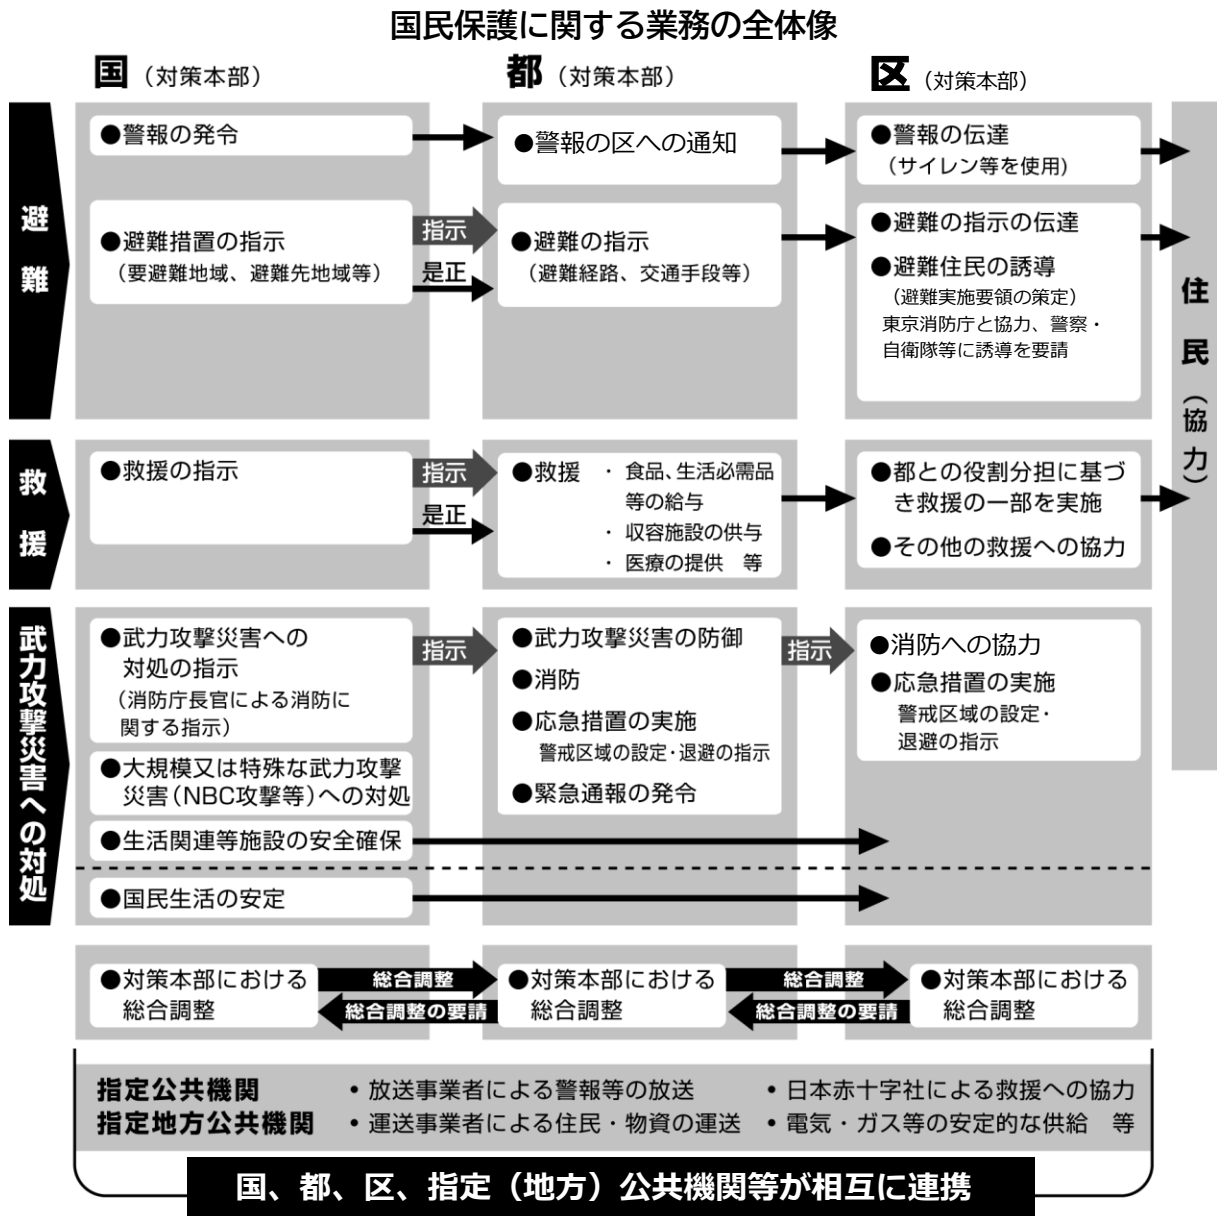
国民保護に関する業務の全体像

国（対策本部）
都（対策本部）
区（対策本部）

避難

●警報の発令
●警報の区への通知
●警報の伝達
（サイレン等を使用）

●避難措置の指示
（要避難地域、避難先地域等）
指示
是正
●避難の指示
（避難経路、交通手段等）
●避難の指示の伝達
●避難住民の誘導
（避難実施要領の策定）
東京消防庁と協力、警察・自衛隊等に誘導を要請

住民（協力）

救援

●救援の指示
指示
是正
●救援
・食品、生活必需品等の給与
・収容施設の供与
・医療の提供　等
●都との役割分担に基づき救援の一部を実施
●その他の救援への協力

武力攻撃災害への対処

●武力攻撃災害への対処の指示
（消防庁長官による消防に関する指示）
指示
●武力攻撃災害の防御
●消防
●応急措置の実施
警戒区域の設定・退避の指示
●緊急通報の発令
指示
●消防への協力
●応急措置の実施
警戒区域の設定・退避の指示

●大規模又は特殊な武力攻撃災害（NBC攻撃等）への対処
●生活関連等施設の安全確保
●国民生活の安定

●対策本部における総合調整
総合調整
総合調整の要請
●対策本部における総合調整
総合調整
総合調整の要請
●対策本部における総合調整

指定公共機関
指定地方公共機関
• 放送事業者による警報等の放送
• 運送事業者による住民・物資の運送
• 日本赤十字社による救援への協力
• 電気・ガス等の安定的な供給　等

国、都、区、指定（地方）公共機関等が相互に連携